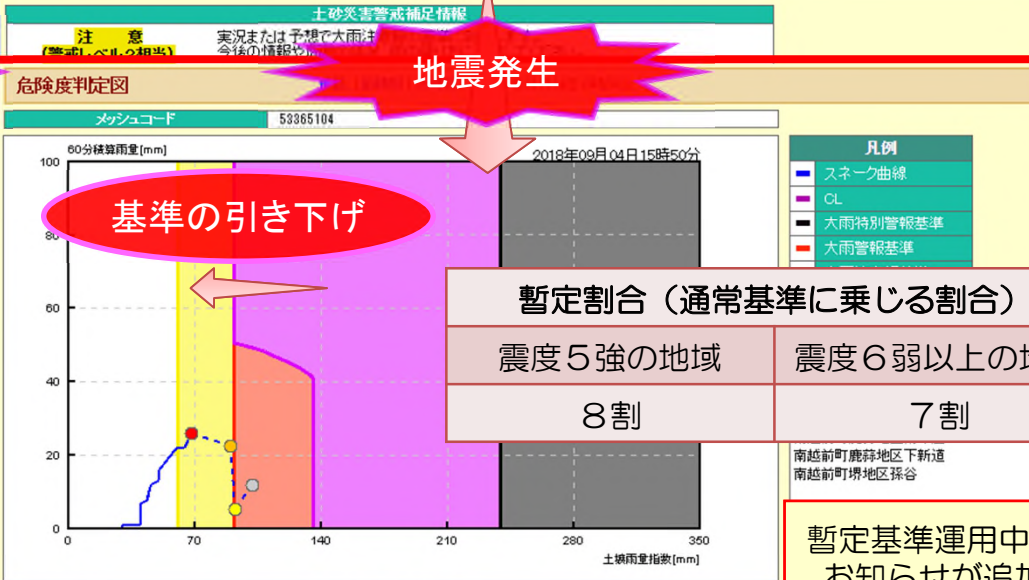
土砂災害警戒補足情報

注意
(警戒レベル2相当)

実況または予想で大雨注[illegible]
今後の情報や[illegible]

地震発生

危険度判定図

メッシュコード 53365104

60分積算雨量[mm]

2018年09月04日15時50分

基準の引き下げ

凡例

スネーク曲線

CL

大雨特別警報基準

大雨警報基準

暫定割合（通常基準に乗じる割合）

| 震度５強の地域 | 震度６弱以上の地 |
|---|---|
| ８割 | ７割 |

南越前町鹿蒜地区下新道

南越前町堺地区孫谷

暫定基準運用中

お知らせが追加

100

80

60

40

20

0

0 70 140 210 280 350

土壌雨量指数[mm]